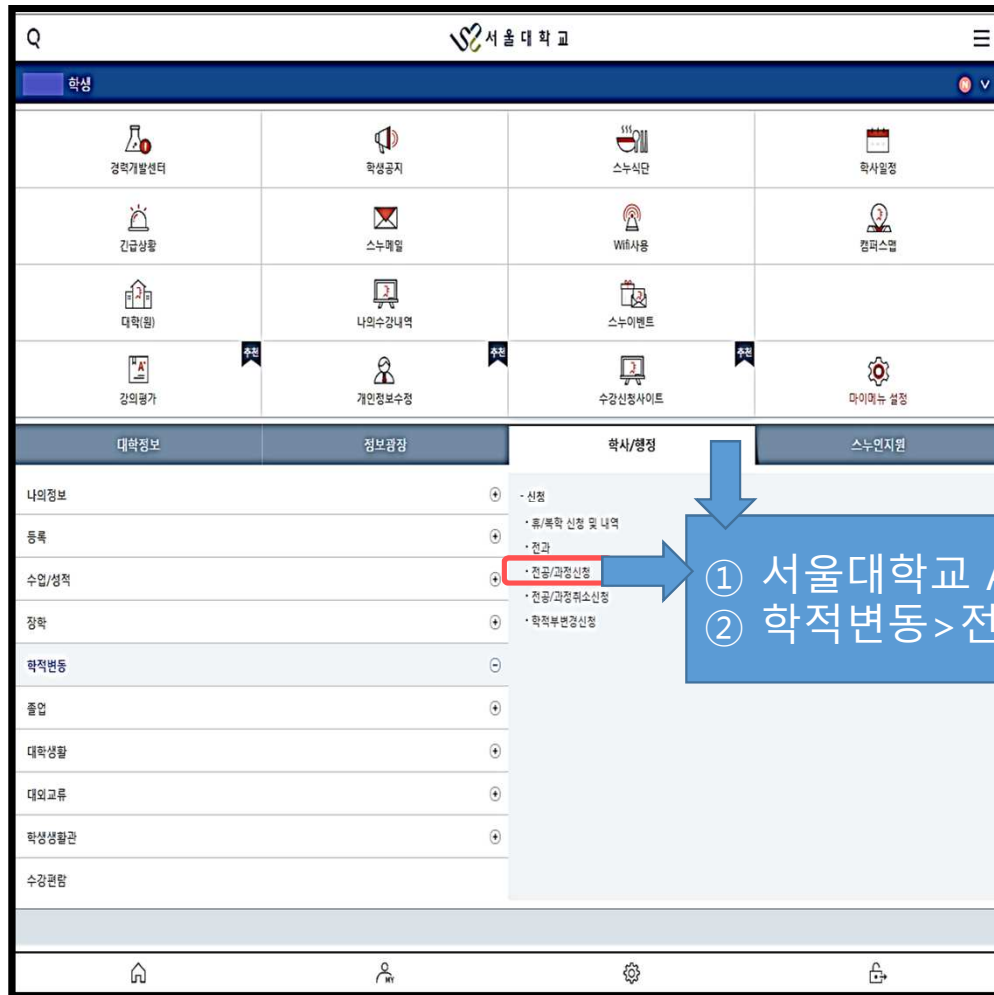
서울대학교

학생

| 경력개발센터 | 학생공지 | 스누식단 | 학사일정 |
|---|---|---|---|
| 긴급상황 | 스누메일 | Wifi사용 | 캠퍼스맵 |
| 대학(원) | 나의수강내역 | 스누이벤트 | |
| 강의평가 | 개인정보수정 | 수강신청사이트 | 마이메뉴 설정 |

추천 추천 추천

대학정보 | 정보광장 | 학사/행정 | 스누인지원

나의정보
등록
수업/성적
장학
학적변동
졸업
대학생활
대외교류
학생생활관
수강편람

- 신청
· 휴/복학 신청 및 내역
· 전과
· 전공/과정신청
· 전공/과정취소신청
· 학적부변경신청

① 서울대학교 /
② 학적변동>전